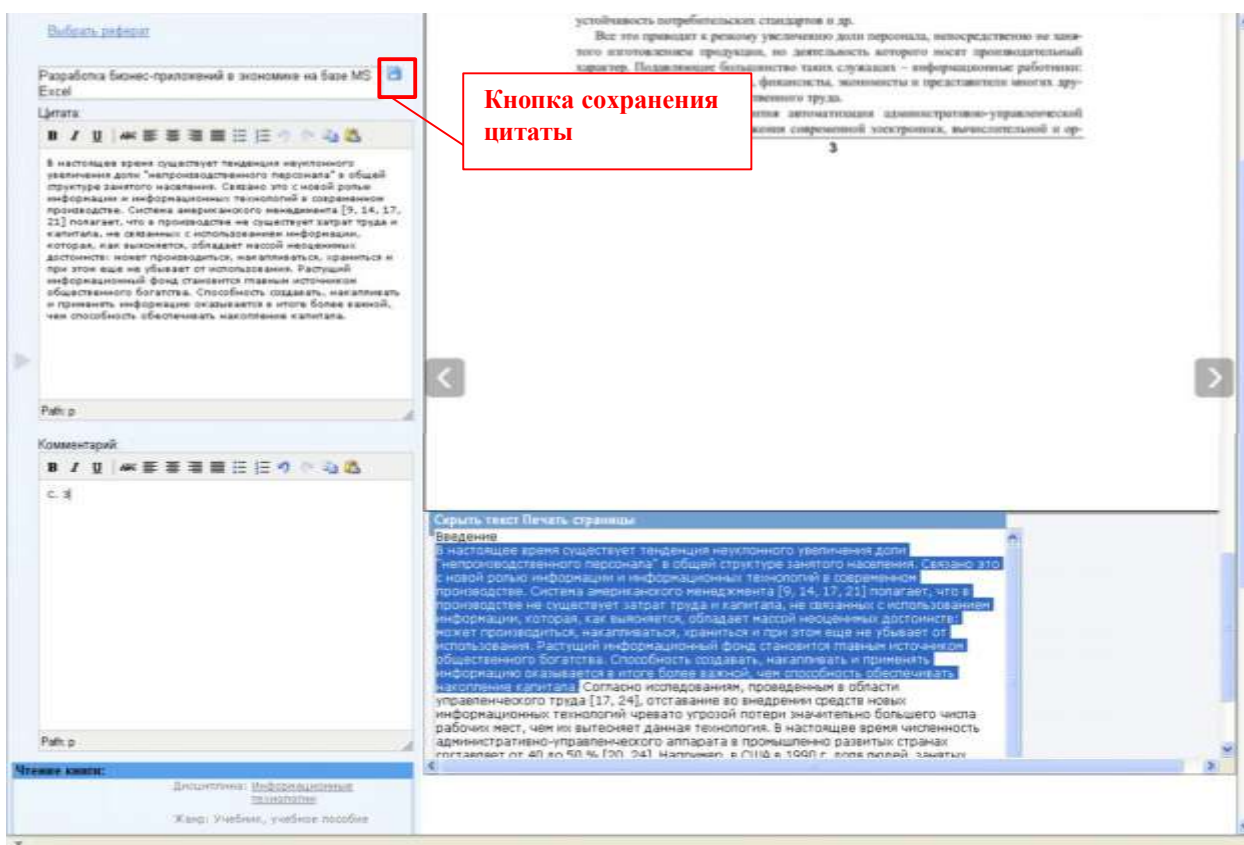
Выбрать реферат

Разработка бизнес-приложений в экономике на базе MS Excel

Цитата:

B I U

В настоящее время существует тенденция неуклонного увеличения доли "непроизводственного персонала" в общей структуре занятого населения. Связано это с новой ролью информации и информационных технологий в современном производстве. Система американского менеджмента [9, 14, 17, 21] полагает, что в производстве не существует затрат труда и капитала, не связанных с использованием информации, которая, как выясняется, обладает массой неоценимых достоинств: может производиться, накапливаться, храниться и при этом еще не убывает от использования. Растущий информационный фонд становится главным источником общественного богатства. Способность создавать, накапливать и применять информацию оказывается в итоге более важной, чем способность обеспечивать накопление капитала.

Path: p

Комментарий:

B I U

с. 3

Path: p

Чтение книги:

Дисциплина: Информационные технологии

Жанр: Учебник, учебное пособие

устойчивость потребительских стандартов и др.

Все это приводит к резкому увеличению доли персонала, непосредственно не занятого изготовлением продукции, но деятельность которого носит производительный характер. Подавляющее большинство таких служащих – информационные работники: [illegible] финансисты, экономисты и представители многих дру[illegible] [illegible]венного труда.

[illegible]тся автоматизация административно-управленческой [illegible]жения современной электроники, вычислительной и ор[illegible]

3

Кнопка сохранения цитаты

Скрыть текст Печать страницы

Введение

В настоящее время существует тенденция неуклонного увеличения доли "непроизводственного персонала" в общей структуре занятого населения. Связано это с новой ролью информации и информационных технологий в современном производстве. Система американского менеджмента [9, 14, 17, 21] полагает, что в производстве не существует затрат труда и капитала, не связанных с использованием информации, которая, как выясняется, обладает массой неоценимых достоинств: может производиться, накапливаться, храниться и при этом еще не убывает от использования. Растущий информационный фонд становится главным источником общественного богатства. Способность создавать, накапливать и применять информацию оказывается в итоге более важной, чем способность обеспечивать накопление капитала. Согласно исследованиям, проведенным в области управленческого труда [17, 24], отставание во внедрении средств новых информационных технологий чревато угрозой потери значительно большего числа рабочих мест, чем их вытесняет данная технология. В настоящее время численность административно-управленческого аппарата в промышленно развитых странах составляет от 40 до 50 % [20, 24]. Например, в США в 1990 г. доля людей, занятых